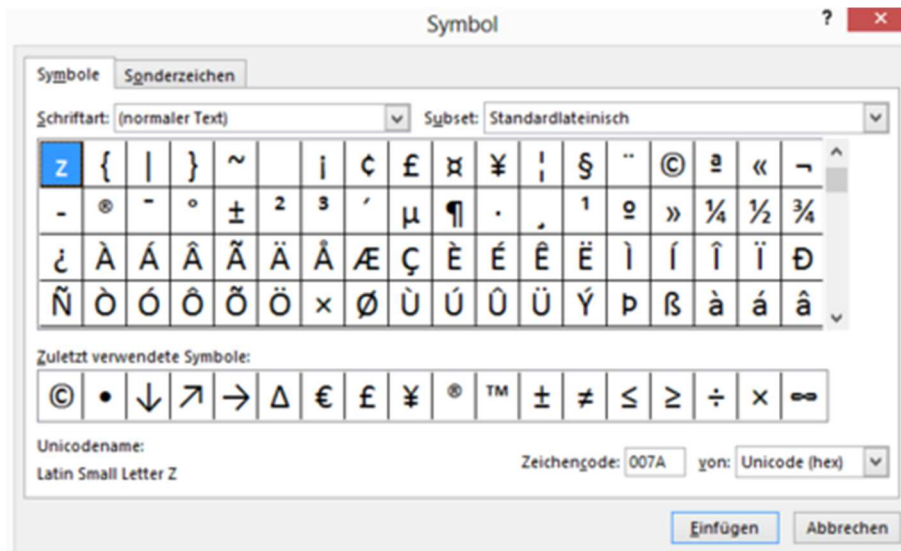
Symbol

?

Symbole | Sonderzeichen

Schriftart: (normaler Text)

Subset: Standardlateinisch

| z | { | \| | } | ~ | | ¡ | ¢ | £ | ¤ | ¥ | ¦ | § | ¨ | © | ª | « | ¬ |
|---|---|---|---|---|---|---|---|---|---|---|---|---|---|---|---|---|---|
| - | ® | ¯ | ° | ± | ² | ³ | ´ | µ | ¶ | · | ¸ | ¹ | º | » | ¼ | ½ | ¾ |
| ¿ | À | Á | Â | Ã | Ä | Å | Æ | Ç | È | É | Ê | Ë | Ì | Í | Î | Ï | Ð |
| Ñ | Ò | Ó | Ô | Õ | Ö | × | Ø | Ù | Ú | Û | Ü | Ý | Þ | ß | à | á | â |

Zuletzt verwendete Symbole:

| © | • | ↓ | ↗ | → | Δ | € | £ | ¥ | ® | ™ | ± | ≠ | ≤ | ≥ | ÷ | × | ∞ |
|---|---|---|---|---|---|---|---|---|---|---|---|---|---|---|---|---|---|

Unicodename:
Latin Small Letter Z

Zeichencode: 007A

von: Unicode (hex)

Einfügen

Abbrechen